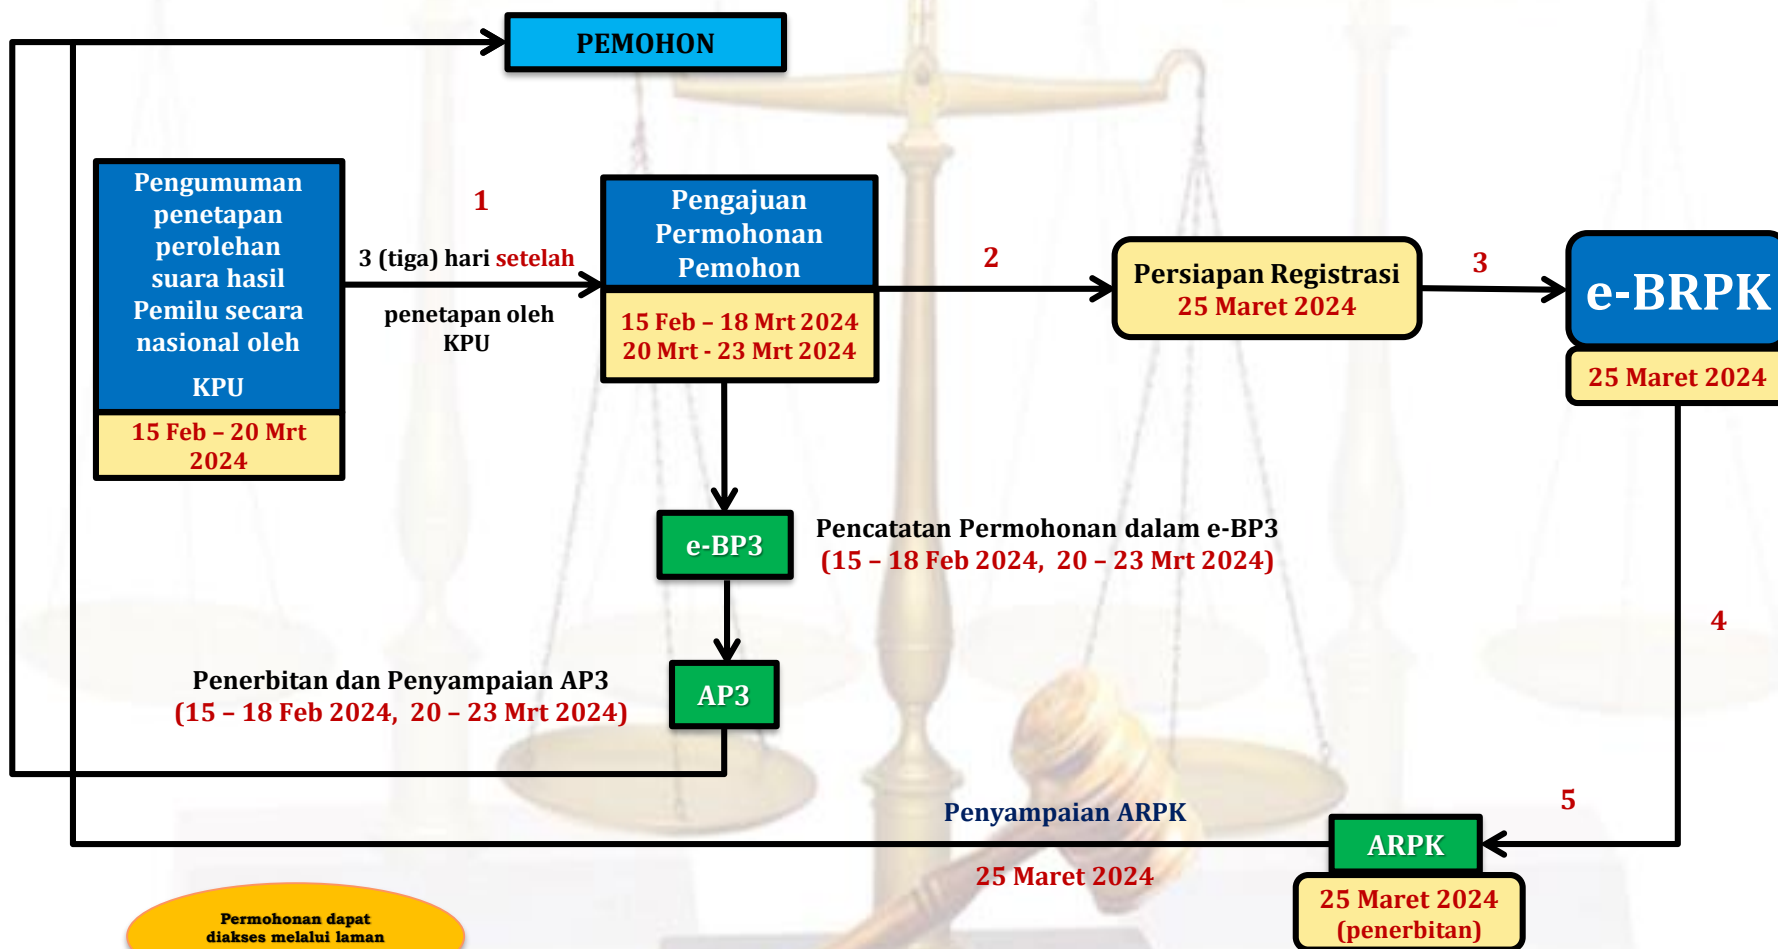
PEMOHON

Pengumuman penetapan perolehan suara hasil Pemilu secara nasional oleh KPU

15 Feb – 20 Mrt 2024

1

3 (tiga) hari setelah penetapan oleh KPU

Pengajuan Permohonan Pemohon

15 Feb – 18 Mrt 2024
20 Mrt - 23 Mrt 2024

2

Persiapan Registrasi
25 Maret 2024

3

e-BRPK

25 Maret 2024

e-BP3

Pencatatan Permohonan dalam e-BP3
(15 – 18 Feb 2024, 20 – 23 Mrt 2024)

4

Penerbitan dan Penyampaian AP3
(15 – 18 Feb 2024, 20 – 23 Mrt 2024)

AP3

Penyampaian ARPK

25 Maret 2024

5

ARPK

25 Maret 2024
(penerbitan)

Permohonan dapat diakses melalui laman